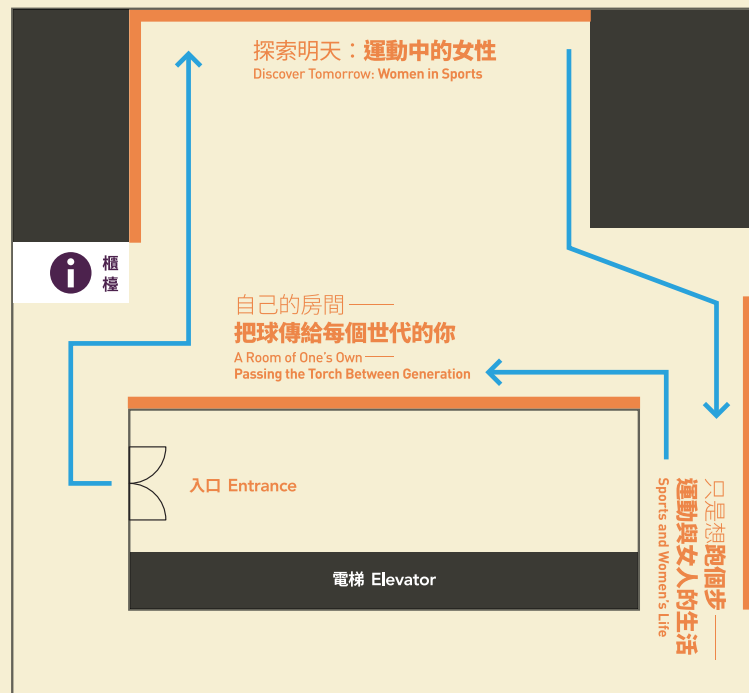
探索明天：運動中的女性
Discover Tomorrow: Women in Sports

櫃檯

自己的房間——
把球傳給每個世代的你
A Room of One's Own——
Passing the Torch Between Generation

入口 Entrance

電梯 Elevator

只是想跑個步——
運動與女人的生活
Sports and Women's Life